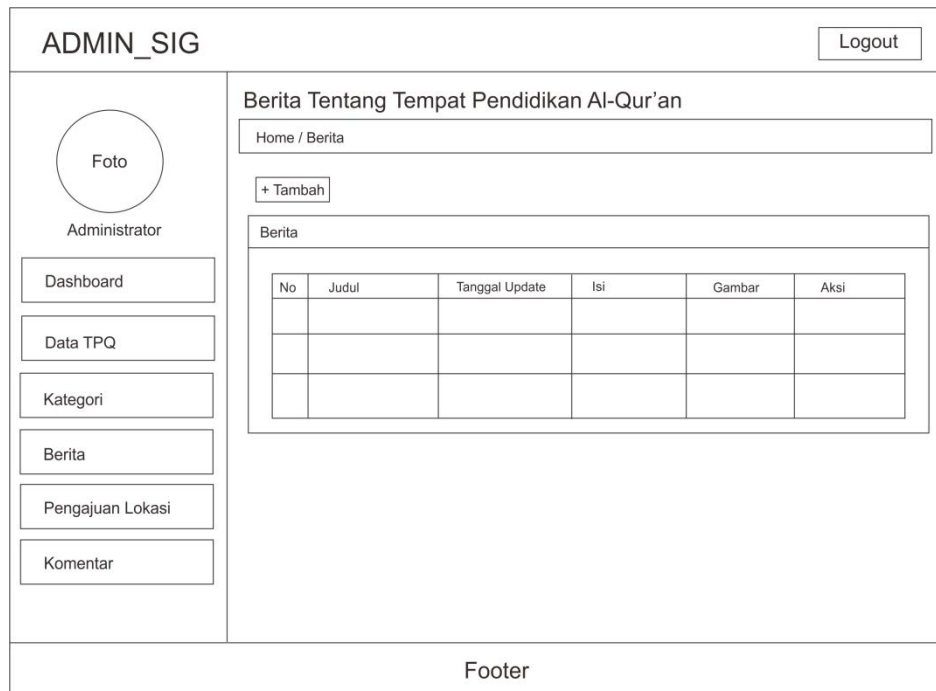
ADMIN_SIG

Logout

Foto

Administrator

Dashboard

Data TPQ

Kategori

Berita

Pengajuan Lokasi

Komentar

Berita Tentang Tempat Pendidikan Al-Qur'an

Home / Berita

+ Tambah

Berita

| No | Judul | Tanggal Update | Isi | Gambar | Aksi |
|---|---|---|---|---|---|
| | | | | | |
| | | | | | |
| | | | | | |

Footer